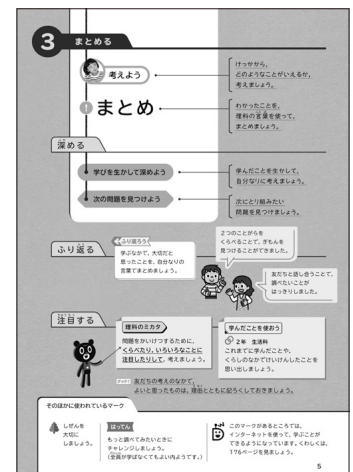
3 まとめる

考えよう

けっかから、どのようなことがいえるか、考えましょう。

1 まとめ

わかったことを、理科の言葉を使って、まとめましょう。

深める

学びを生かして深めよう

学んだことを生かして、自分なりに考えましょう。

次の問題を見つけよう

次にとり組みたい問題を見つけましょう。

ふり返る

ふり返ろう

学びなかで、大切だと思ったことを、自分なりの言葉でまとめましょう。

2つのことがらをくらべることで、ちがいを見つけることができました。

友だちと話し合うことで、調べたいことがはっきりしました。

注目する

理科のミカタ

問題をかいけつするために、くらべたり、いろいろなことに注目したりして、考えましょう。

学んだことを使おう

2年 生活科

これまでに学んだことや、くらしのなかでけいけんしたことを思い出しましょう。

友だちの考えのなかで、よいと思ったものは、理由とともに記ろくしておきましょう。

その ほかに使われているマーク

しぜんを大切にしましょう。

はってん

もっと調べてみたいときにチャレンジしましょう。(全員が学ばなくてもよい内ようです。)

このマークがあるところでは、インターネットを使って、学ぶことができるようになっています。くわしくは、176ページを見ましょう。

5